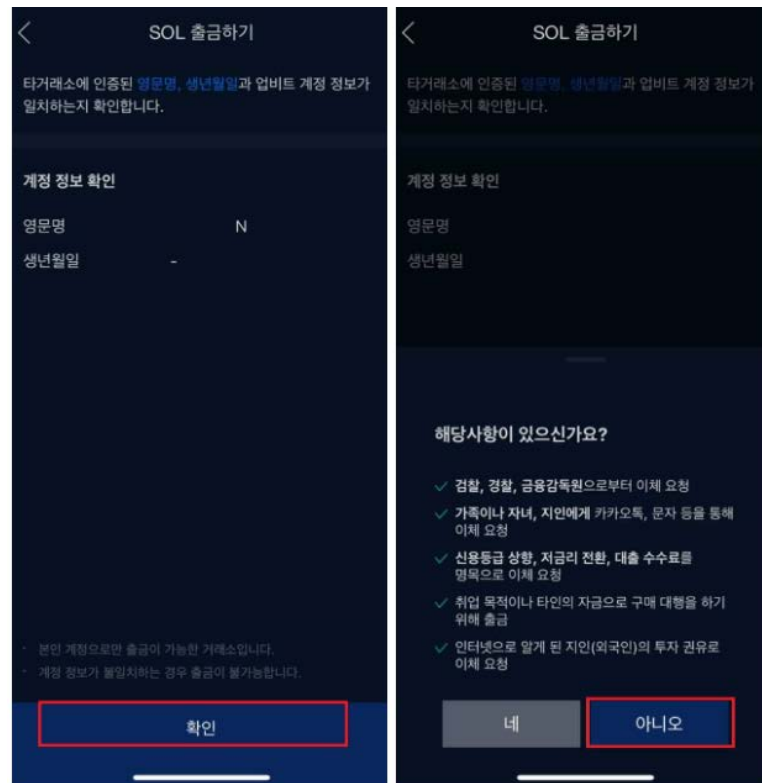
SOL 출금하기

타거래소에 인증된 영문명, 생년월일과 업비트 계정 정보가 일치하는지 확인합니다.

계정 정보 확인

영문명 N

생년월일 -

· 본인 계정으로만 출금이 가능한 거래소입니다.
· 계정 정보가 불일치하는 경우 출금이 불가능합니다.

확인

SOL 출금하기

타거래소에 인증된 영문명, 생년월일과 업비트 계정 정보가 일치하는지 확인합니다.

계정 정보 확인

영문명

생년월일

해당사항이 있으신가요?

✓ 검찰, 경찰, 금융감독원으로부터 이체 요청

✓ 가족이나 자녀, 지인에게 카카오톡, 문자 등을 통해 이체 요청

✓ 신용등급 상향, 저금리 전환, 대출 수수료를 명목으로 이체 요청

✓ 취업 목적이나 타인의 자금으로 구매 대행을 하기 위해 출금

✓ 인터넷으로 알게 된 지인(외국인)의 투자 권유로 이체 요청

네

아니오